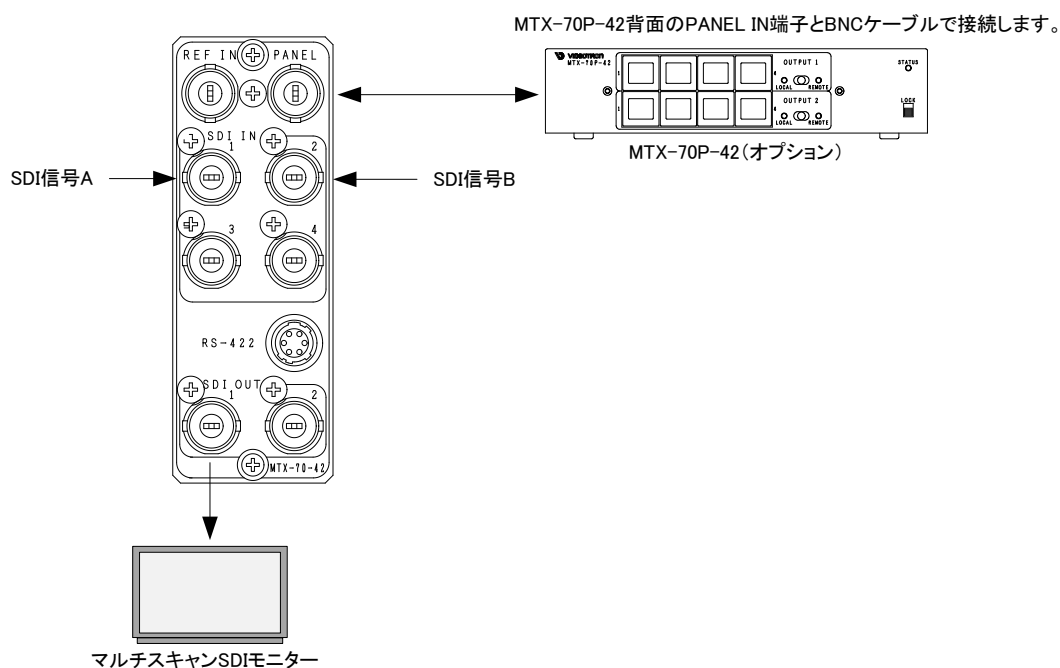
MTX-70P-42背面のPANEL IN端子とBNCケーブルで接続します。

REF IN
PANEL
SDI IN
1
2
3
4
RS-422
SDI OUT
1
2
MTX-70-42

SDI信号A
SDI信号B

VIDEOTRON
MTX-70P-42
OUTPUT 1
LOCAL
REMOTE
OUTPUT 2
LOCAL
REMOTE
STATUS
LOCK

MTX-70P-42(オプション)

マルチスキャンSDIモニター